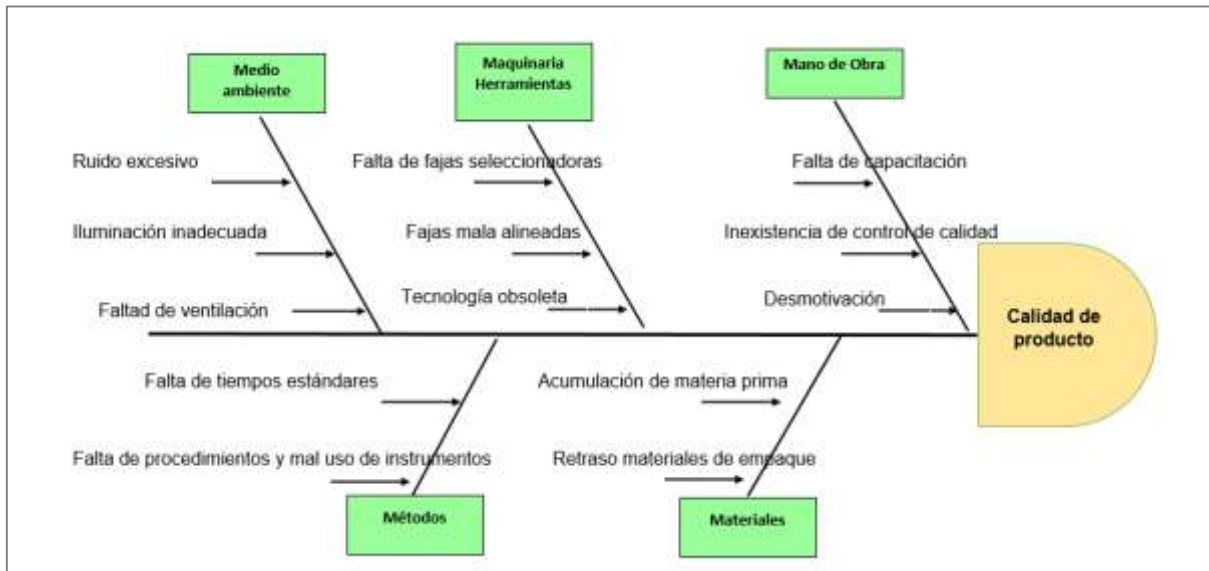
Medio ambiente

Maquinaria Herramientas

Mano de Obra

Ruido excesivo

Iluminación inadecuada

Faltad de ventilación

Falta de fajas seleccionadoras

Fajas mala alineadas

Tecnología obsoleta

Falta de capacitación

Inexistencia de control de calidad

Desmotivación

Calidad de producto

Falta de tiempos estándares

Falta de procedimientos y mal uso de instrumentos

Acumulación de materia prima

Retraso materiales de empaque

Métodos

Materiales